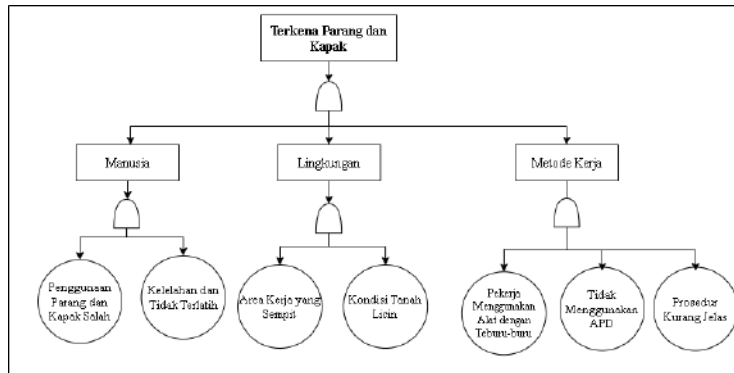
Terkena Parang dan Kapak

Manusia

Lingkungan

Metode Kerja

Penggunaan Parang dan Kapak Salah

Kelelahan dan Tidak Terlatih

Area Kerja yang Sempit

Kondisi Tanah Licin

Pekerja Menggunakan Alat dengan Terburu-buru

Tidak Menggunakan APD

Prosedur Kurang Jelas